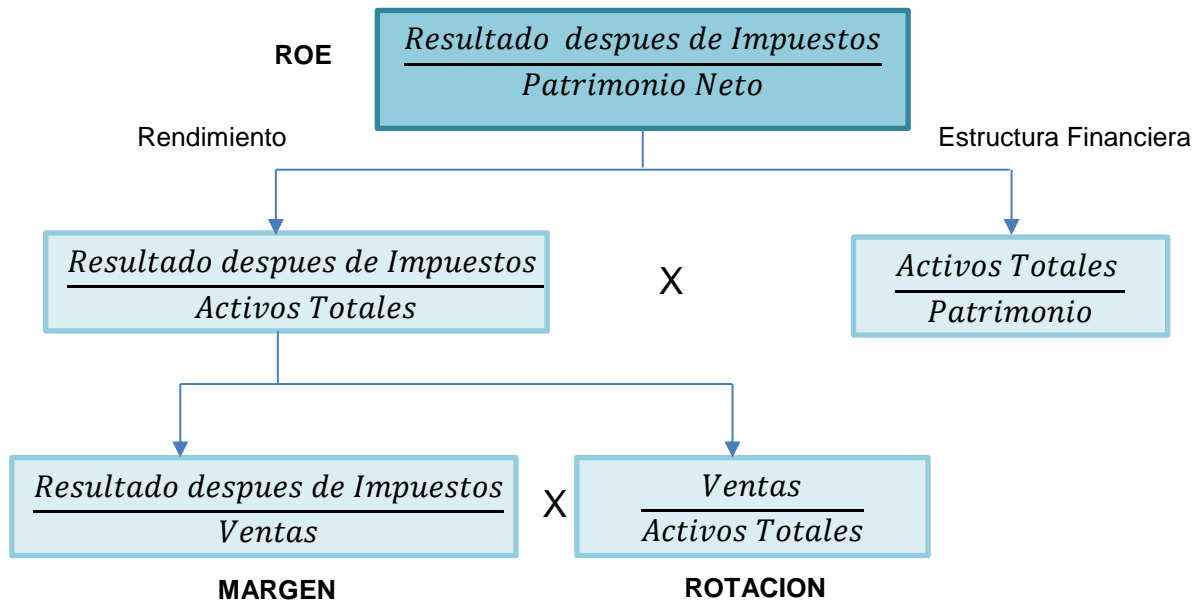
ROE

$\frac{Resultado\ despues\ de\ Impuestos}{Patrimonio\ Neto}$

Rendimiento

Estructura Financiera

$\frac{Resultado\ despues\ de\ Impuestos}{Activos\ Totales}$

X

$\frac{Activos\ Totales}{Patrimonio}$

$\frac{Resultado\ despues\ de\ Impuestos}{Ventas}$

X

$\frac{Ventas}{Activos\ Totales}$

MARGEN

ROTACION